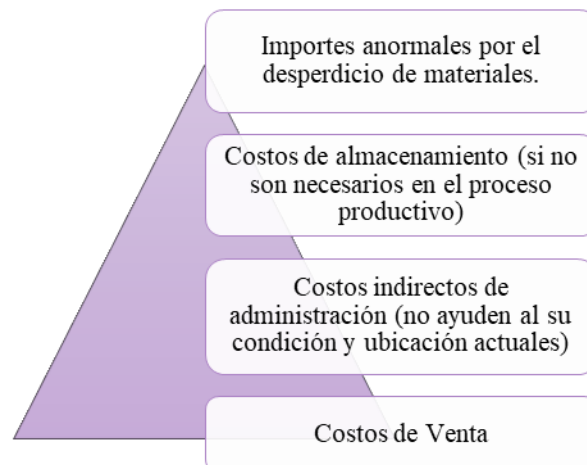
Importes anormales por el desperdicio de materiales.

Costos de almacenamiento (si no son necesarios en el proceso productivo)

Costos indirectos de administración (no ayuden al su condición y ubicación actuales)

Costos de Venta